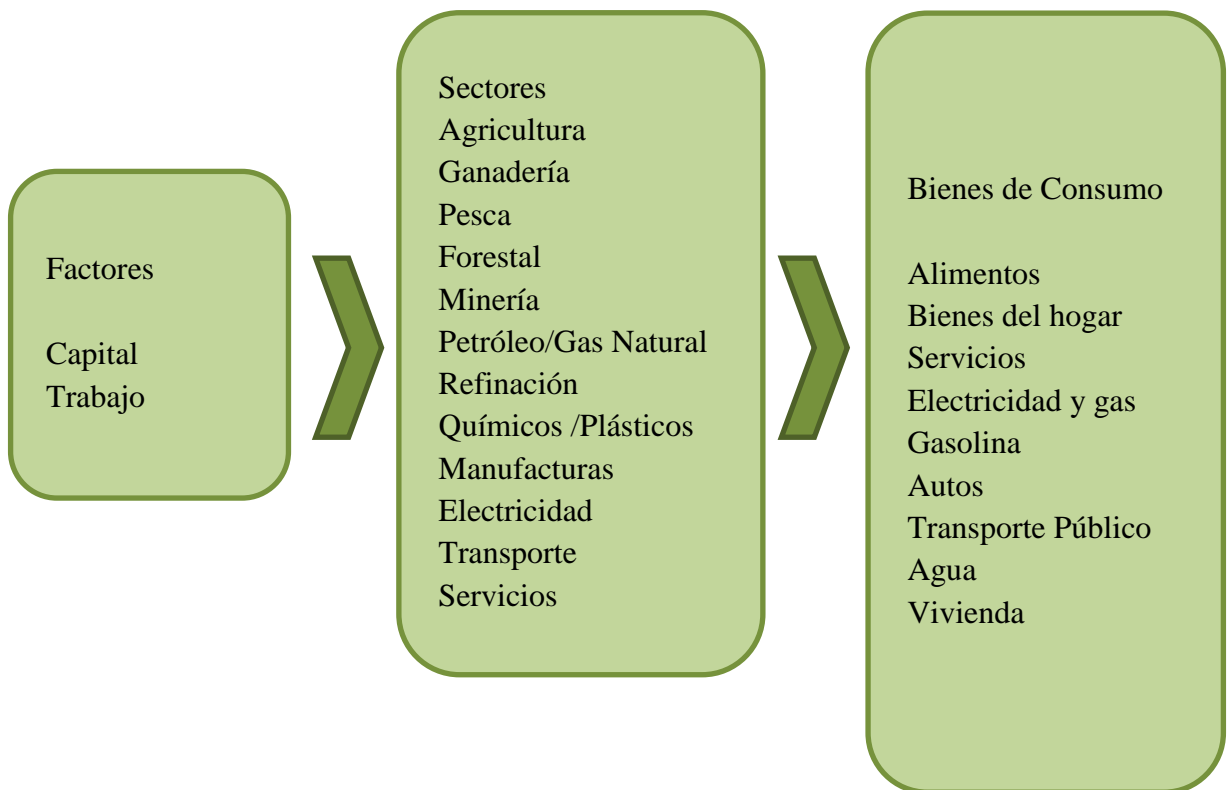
Factores

Capital
Trabajo

Sectores
Agricultura
Ganadería
Pesca
Forestal
Minería
Petróleo/Gas Natural
Refinación
Químicos /Plásticos
Manufacturas
Electricidad
Transporte
Servicios

Bienes de Consumo

Alimentos
Bienes del hogar
Servicios
Electricidad y gas
Gasolina
Autos
Transporte Público
Agua
Vivienda